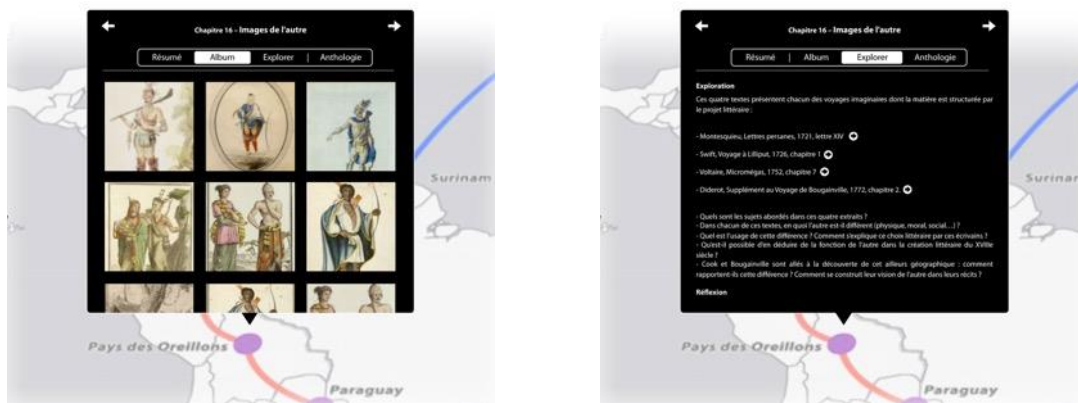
Chapitre 16 – Images de l'autre

Résumé | Album | Explorer | Anthologie

Surinam

Pays des Oreillons

Paraguay

Chapitre 16 – Images de l'autre

Résumé | Album | Explorer | Anthologie

Exploration

Ces quatre textes présentent chacun des voyages imaginaires dont la matière est structurée par le projet littéraire :

- Montesquieu, Lettres persanes, 1721, lettre XIV

- Swift, Voyage à Lilliput, 1726, chapitre 1

- Voltaire, Micromégas, 1752, chapitre 7

- Diderot, Supplément au Voyage de Bougainville, 1772, chapitre 2.

- Quels sont les sujets abordés dans ces quatre extraits ?
- Dans chacun de ces textes, en quoi l'autre est-il différent (physique, moral, social...) ?
- Quel est l'usage de cette différence ? Comment s'explique ce choix littéraire par ces écrivains ?
- Qu'est-il possible d'en déduire de la fonction de l'autre dans la création littéraire du XVIIIe siècle ?
- Cook et Bougainville sont allés à la découverte de cet ailleurs géographique : comment rapportent-ils cette différence ? Comment se construit leur vision de l'autre dans leurs récits ?

Réflexion

Surinam

Pays des Oreillons

Paraguay